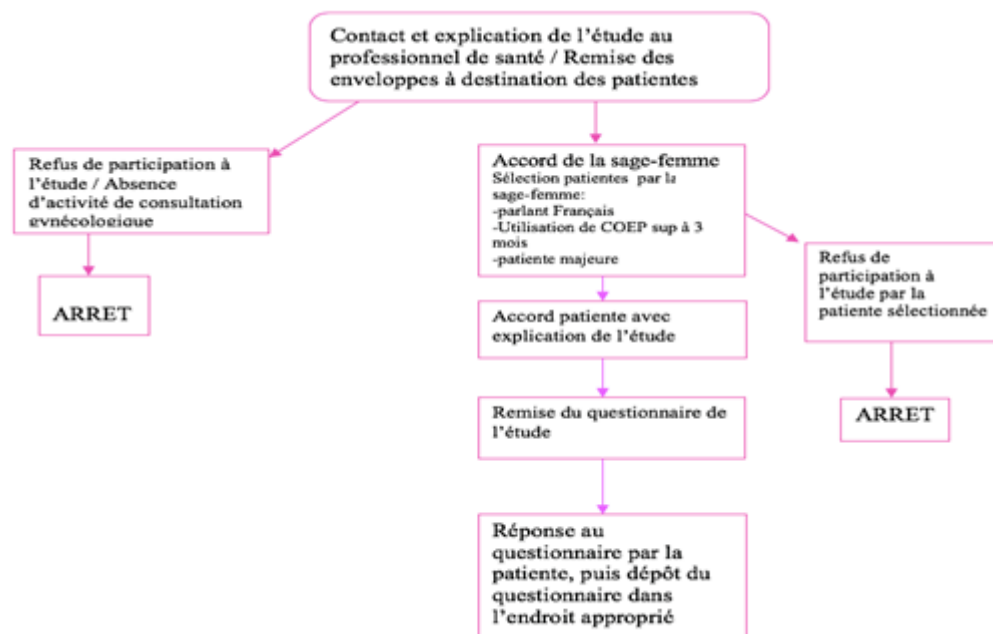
Contact et explication de l'étude au professionnel de santé / Remise des enveloppes à destination des patientes

Refus de participation à l'étude / Absence d'activité de consultation gynécologique

ARRET

Accord de la sage-femme
Sélection patientes par la sage-femme:
-parlant Français
-Utilisation de COEP sup à 3 mois
-patiente majeure

Refus de participation à l'étude par la patiente sélectionnée

ARRET

Accord patiente avec explication de l'étude

Remise du questionnaire de l'étude

Réponse au questionnaire par la patiente, puis dépôt du questionnaire dans l'endroit approprié